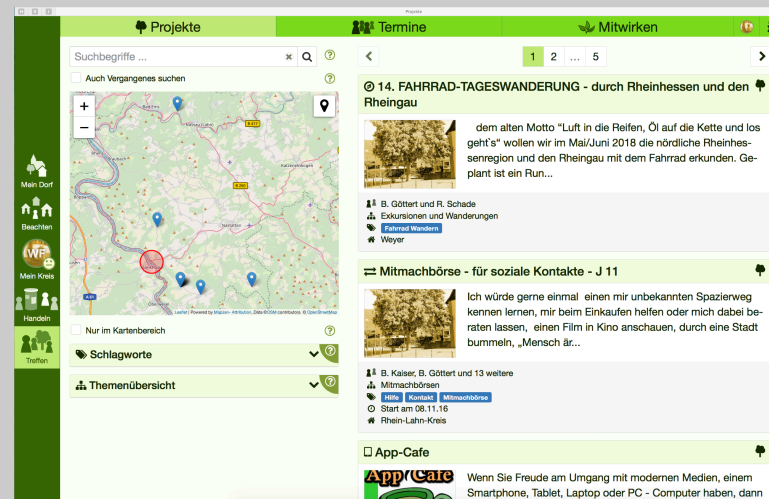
Projekte
Termine
Mitwirken

Mein Dorf
Beachten
Mein Kreis
Handeln
Treffen

Suchbegriffe ...
Auch Vergangenes suchen
+
−
Leaflet | Powered by Mapbox · Attribution, Data ©OSM contributors, © OpenStreetMap
Nur im Kartenbereich
Schlagworte
Themenübersicht

1 2 ... 5

14. FAHRRAD-TAGESWANDERUNG - durch Rheinhessen und den Rheingau
dem alten Motto "Luft in die Reifen, Öl auf die Kette und los geht`s" wollen wir im Mai/Juni 2018 die nördliche Rheinhessenregion und den Rheingau mit dem Fahrrad erkunden. Geplant ist ein Run...
B. Göttert und R. Schade
Exkursionen und Wanderungen
Fahrrad Wandern
Weyer

Mitmachbörse - für soziale Kontakte - J 11
Ich würde gerne einmal einen mir unbekannten Spazierweg kennen lernen, mir beim Einkaufen helfen oder mich dabei beraten lassen, einen Film in Kino anschauen, durch eine Stadt bummeln, „Mensch är...
B. Kaiser, B. Göttert und 13 weitere
Mitmachbörsen
Hilfe Kontakt Mitmachbörse
Start am 08.11.16
Rhein-Lahn-Kreis

App-Cafe
App Cafe
Wenn Sie Freude am Umgang mit modernen Medien, einem Smartphone, Tablet, Laptop oder PC - Computer haben, dann